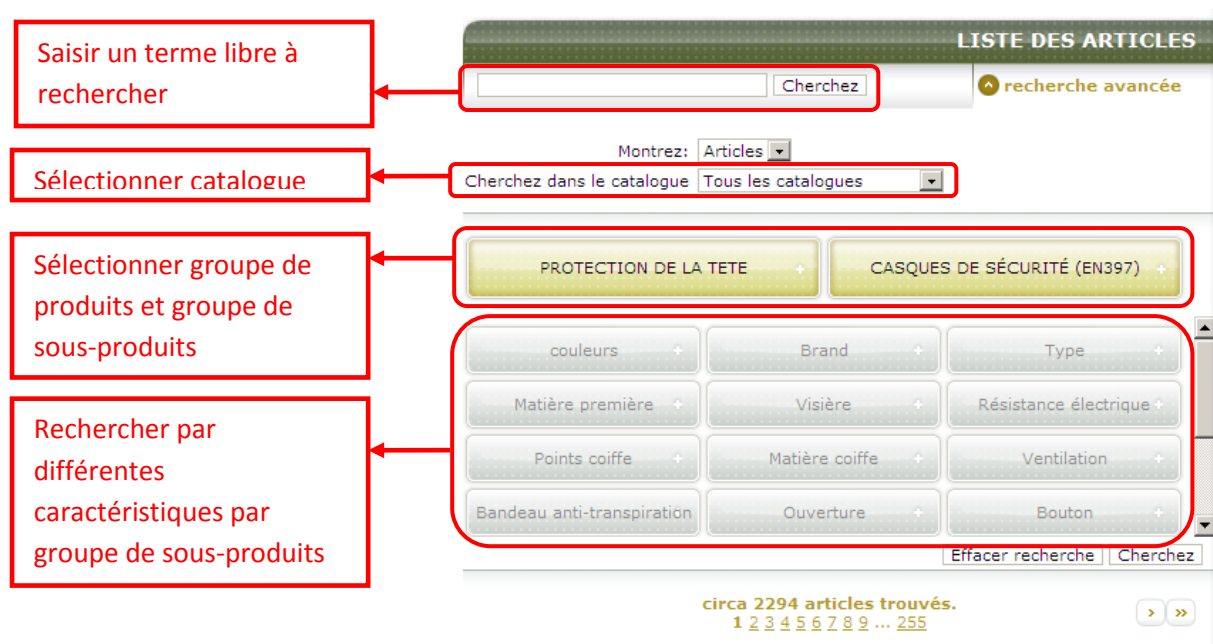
Saisir un terme libre à rechercher

Sélectionner catalogue

Sélectionner groupe de produits et groupe de sous-produits

Rechercher par différentes caractéristiques par groupe de sous-produits

LISTE DES ARTICLES

Cherchez

recherche avancée

Montrez: Articles

Cherchez dans le catalogue Tous les catalogues

PROTECTION DE LA TETE

CASQUES DE SÉCURITÉ (EN397)

| couleurs | Brand | Type |
|---|---|---|
| Matière première | Visière | Résistance électrique |
| Points coiffe | Matière coiffe | Ventilation |
| Bandeau anti-transpiration | Ouverture | Bouton |

Effacer recherche Cherchez

circa 2294 articles trouvés.
1 2 3 4 5 6 7 8 9 ... 255

› »